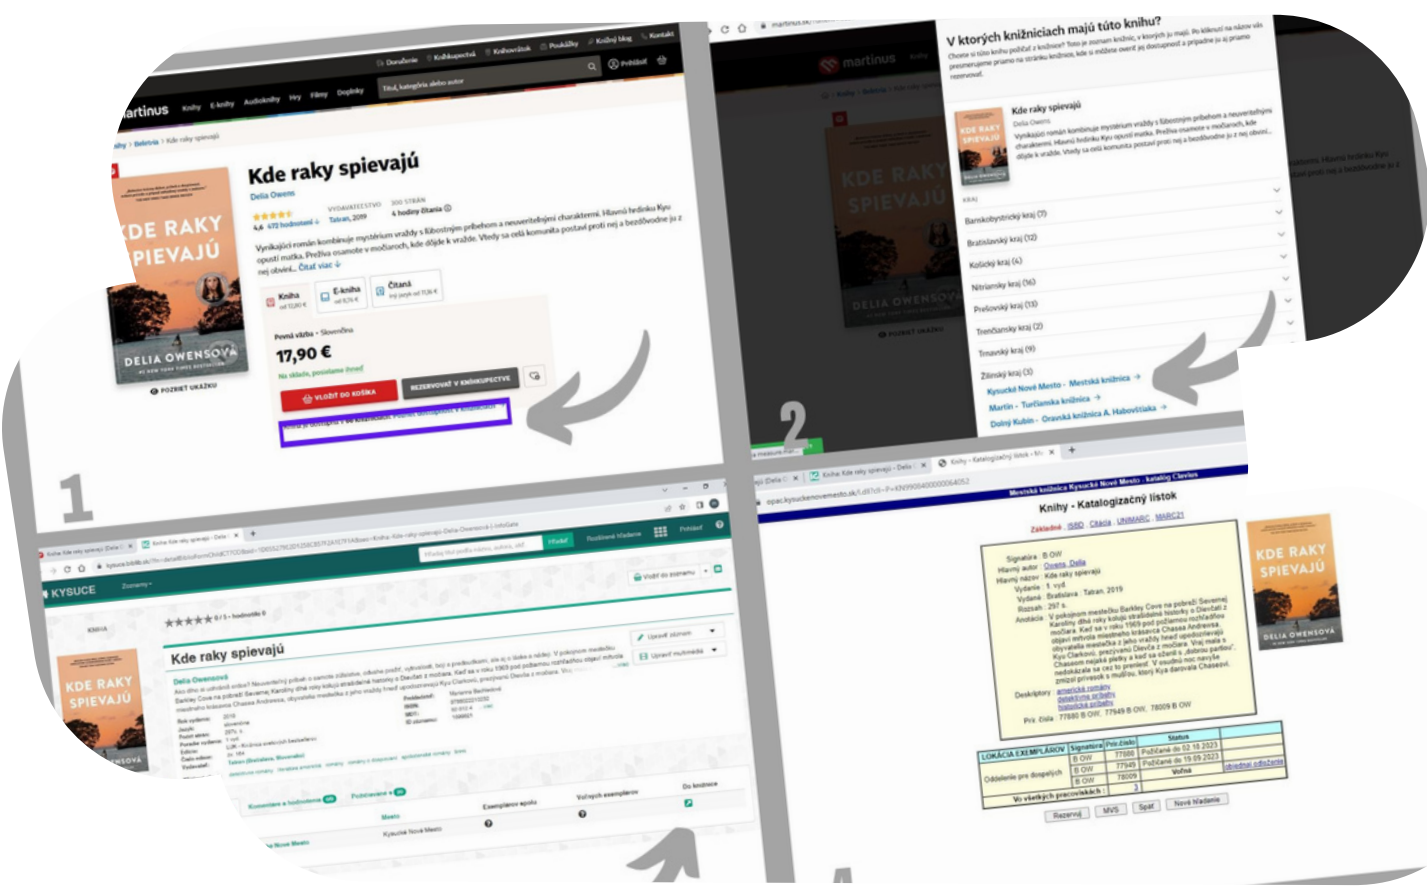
Doručenie Kníhkupectvá Kníhovníček Poukážky Knižný blog Kontakt

martinus Knihy E-knihy Audioknihy Hry Filmy Doplnky Titul, kategória alebo autor Prihlásiť

Knihy > Beletria > Kde raky spievajú

Kde raky spievajú
Delia Owens
4,6 472 hodnotení
VYDAVATEĽSTVO Tatran, 2019
300 STRÁN 4 hodiny čítania

Vynikajúci román kombinuje mystérium vraždy s ľúbostným príbehom a neuveriteľnými charaktermi. Hlavnú hrdinku Kyu opustí matka. Prežíva osamote v močiaroch, kde dôjde k vražde. Vtedy sa celá komunita postaví proti nej a bezdôvodne ju z nej obviní... Čítať viac

Kniha od 17,90 €
E-kniha od 8,74 €
Čítaná Iný popis od 11,36 €

Pevná väzba • Slovenčina
17,90 €
Na sklade, posielame ihneď
VLOŽIŤ DO KOŠÍKA
REZERVOVAŤ V KNÍHKUPECTVE
Kniha je dostupná v 14 knižniciach. Pozrieť dostupnosť v knižniciach

KDE RAKY SPIEVAJÚ
DELIA OWENSOVÁ
POZRIEŤ UKÁŽKU

1

V ktorých knižniciach majú túto knihu?
Chcete si túto knihu požičať z knižnice? Tento je zoznam knižníc, v ktorých ju majú. Po kliknutí na názov sa presmerujete priamo na stránku knižnice, kde si môžete overiť jej dostupnosť a prípadne ju si priamo rezervovať.

Kde raky spievajú
Delia Owens
Vynikajúci román kombinuje mystérium vraždy s ľúbostným príbehom a neuveriteľnými charaktermi. Hlavnú hrdinku Kyu opustí matka. Prežíva osamote v močiaroch, kde dôjde k vražde. Vtedy sa celá komunita postaví proti nej a bezdôvodne ju z nej obviní...

KRAJ
Banskobystrický kraj (7)
Bratislavský kraj (12)
Košický kraj (4)
Nitriansky kraj (16)
Prešovský kraj (13)
Trenčiansky kraj (2)
Trnavský kraj (9)
Žilinský kraj (3)
Kysucké Nové Mesto - Mestská knižnica
Martin - Turčianska knižnica
Dolný Kubín - Oravská knižnica A. Habovštiaka

2

KYSUCE
Kde raky spievajú
Delia Owensová
Hľadať
Vložiť do zoznamu
Komentáre a hodnotenia
Poznámky
Mesto
Kysucké Nové Mesto
Exemplárov spolu
Voľných exemplárov
Do knižnice

Mestská knižnica Kysucké Nové Mesto - katalóg Clavius
Knihy - Katalogizačný lístok
Základné ISBD Citácia UNIMARC MARC21

Signatúra : B OW
Hlavný autor : Owens, Delia
Hlavný názov : Kde raky spievajú
Vydanie : 1. vyd
Vydané : Bratislava : Tatran, 2019
Rozsah : 297 s.
Anotácia : V pokojnom mestečku Barkley Cove na pobreží Severnej Karolíny dlhé roky kolujú strašidelné historky o Dievčati z močiara. Keď sa v roku 1969 pod požiarnou rozhľadňou objaví mŕtvola miestneho krásavca Chasea Andrewsa, obyvatelia mestečka z jeho vraždy hneď upodozrievajú Kyu Clarkovú, prezývanú Dievča z močiara. Vraj malé s Chaseom nejaké pletky a keď sa ozbrojí „dobrou partiou", neodolá pokušeniu...
Deskriptory : americké romány, detektívne príbehy, historické príbehy
Prír. čísla : 77880 B OW, 77949 B OW, 78009 B OW

| LOKÁCIA EXEMPLÁROV | Signatúra | Prír. číslo | Status | |
|---|---|---|---|---|
| Oddelenie pre dospelých | B OW | 77880 | Požičané do 02.10.2023 | |
| | B OW | 77949 | Požičané do 19.09.2023 | objednať odloženie |
| | B OW | 78009 | Voľná | |
| Vo všetkých pracoviskách : | | 3 | | |

Rezervuj MVS Späť Nové hľadanie